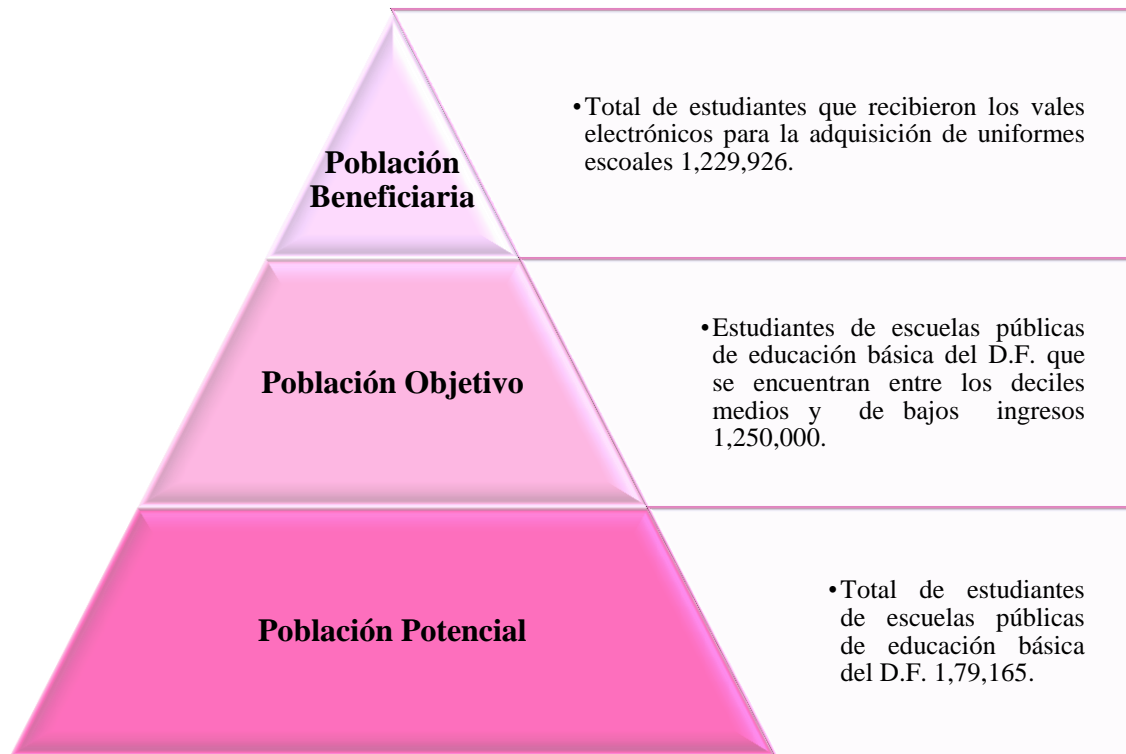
Población Beneficiaria

• Total de estudiantes que recibieron los vales electrónicos para la adquisición de uniformes escoales 1,229,926.

Población Objetivo

• Estudiantes de escuelas públicas de educación básica del D.F. que se encuentran entre los deciles medios y de bajos ingresos 1,250,000.

Población Potencial

• Total de estudiantes de escuelas públicas de educación básica del D.F. 1,79,165.